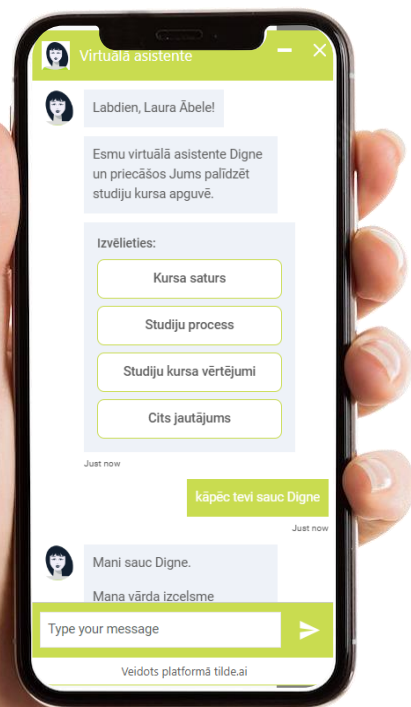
Virtuālā asistente

Labdien, Laura Ābele!

Esmu virtuālā asistente Digne un priecāšos Jums palīdzēt studiju kursa apguvē.

Izvēlieties:

Kursa saturs

Studiju process

Studiju kursa vērtējumi

Cits jautājums

Just now

kāpēc tevi sauc Digne

Just now

Mani sauc Digne.

Mana vārda izcelsme

Type your message

Veidots platformā tilde.ai